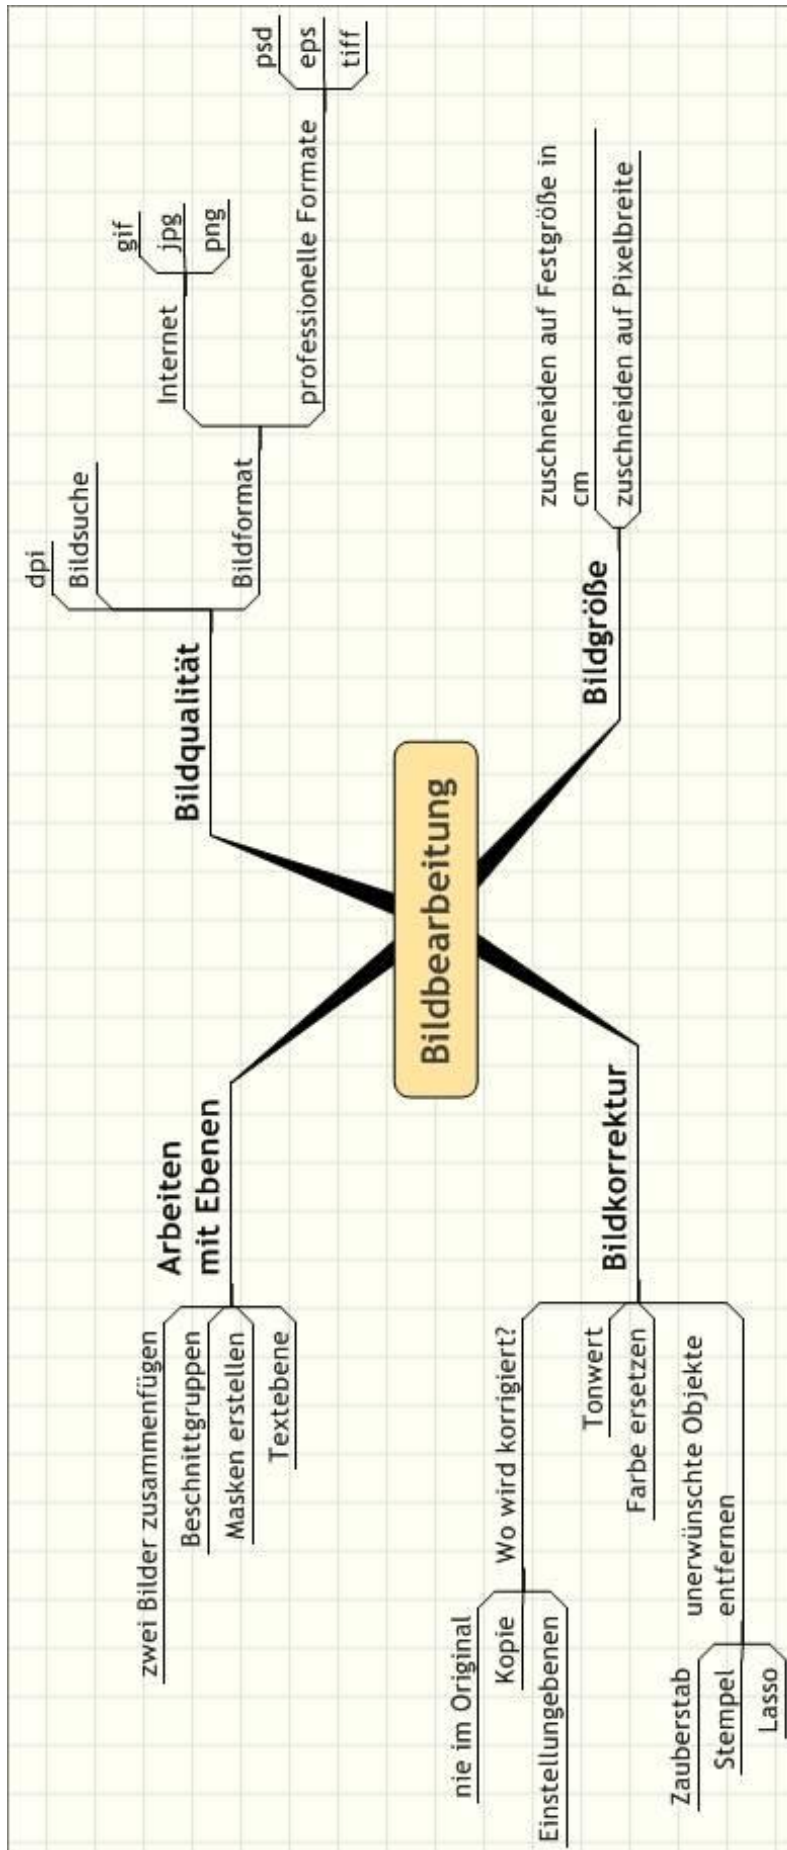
Bildbearbeitung

Bildqualität
dpi
Bildsuche
Bildformat
Internet
gif
jpg
png
professionelle Formate
psd
eps
tiff

Bildgröße
zuschneiden auf Festgröße in cm
zuschneiden auf Pixelbreite

Arbeiten mit Ebenen
zwei Bilder zusammenfügen
Beschnittgruppen
Masken erstellen
Textebene

Bildkorrektur
Wo wird korrigiert?
nie im Original
Kopie
Einstellungebenen
Tonwert
Farbe ersetzen
unerwünschte Objekte entfernen
Zauberstab
Stempel
Lasso